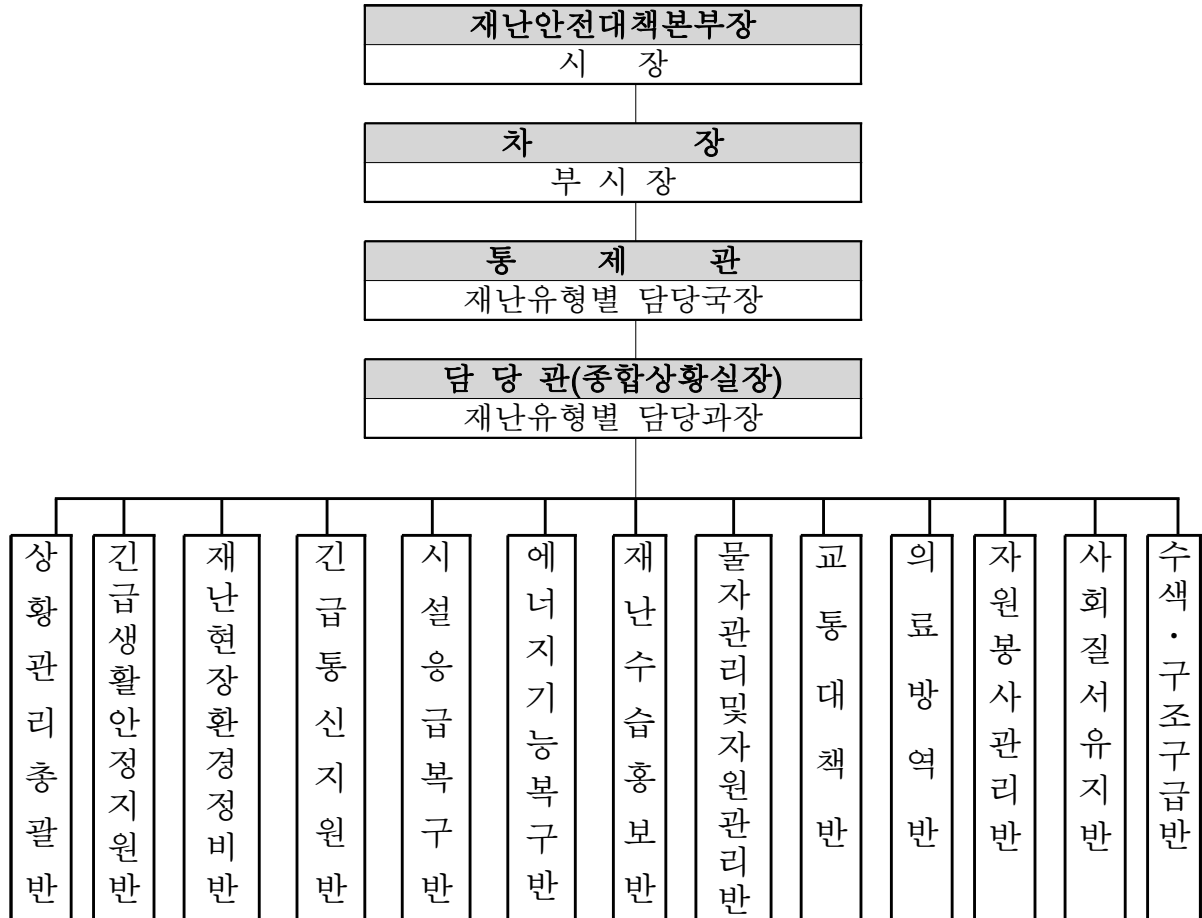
재난안전대책본부장
시 장

차 장
부 시 장

통 제 관
재난유형별 담당국장

담 당 관(종합상황실장)
재난유형별 담당과장

상황관리총괄반

긴급생활안정지원반

재난현장환경정비반

긴급통신지원반

시설응급복구반

에너지기능복구반

재난수습홍보반

물자관리및자원관리반

교통대책반

의료방역반

자원봉사관리반

사회질서유지반

수색·구조구급반